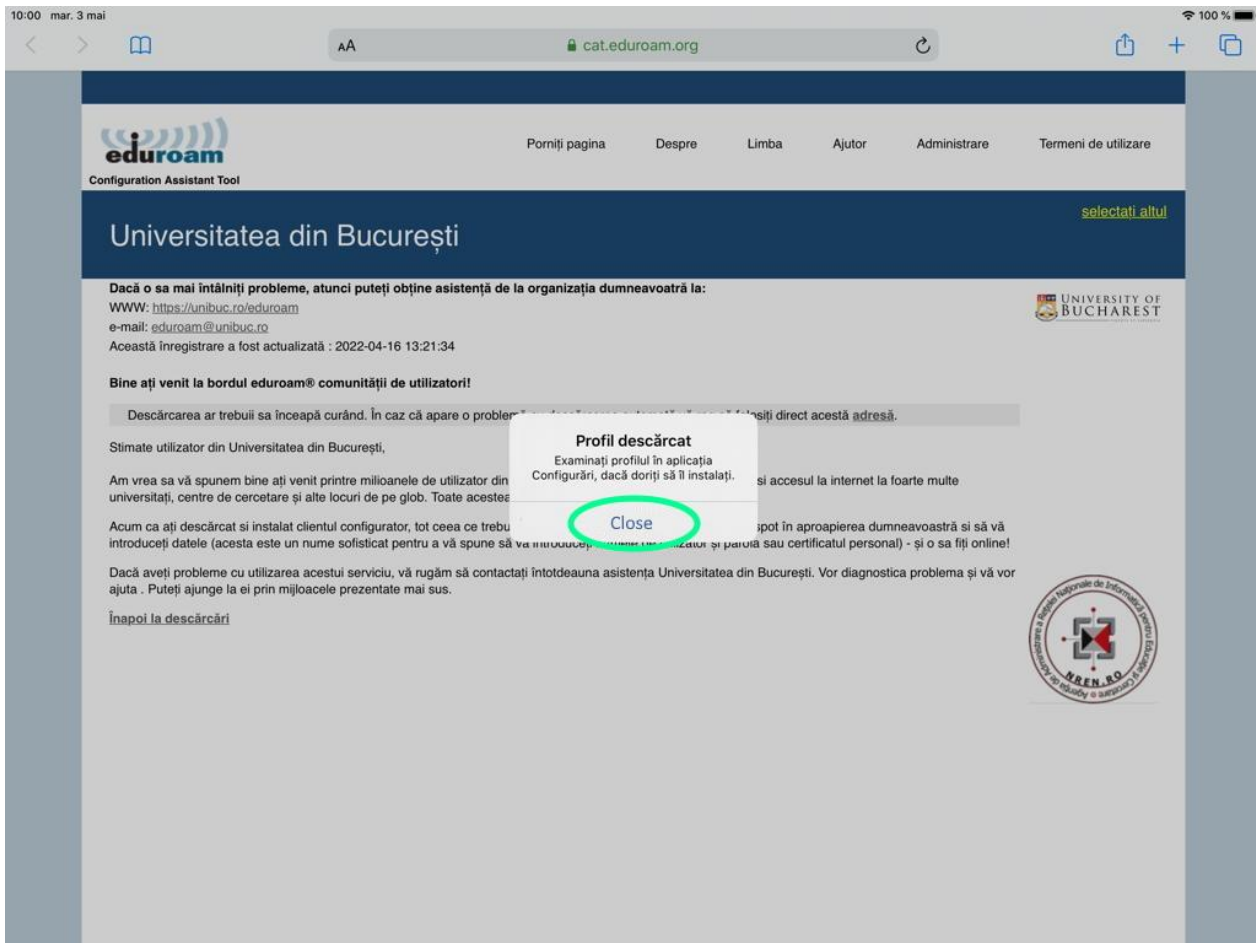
10:00 mar. 3 mai

100 %

AA

cat.eduroam.org

eduroam
Configuration Assistant Tool

Porniți pagina Despre Limba Ajutor Administrare Termeni de utilizare

selectați altul

Universitatea din București

Dacă o sa mai întâlniți probleme, atunci puteți obține asistență de la organizația dumneavoatră la:
WWW: https://unibuc.ro/eduroam
e-mail: eduroam@unibuc.ro
Această înregistrare a fost actualizată : 2022-04-16 13:21:34

UNIVERSITY OF BUCHAREST

Bine ați venit la bordul eduroam® comunității de utilizatori!

Descărcarea ar trebuii sa înceapă curând. În caz că apare o problem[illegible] folosiți direct acestă adresă.

Stimate utilizator din Universitatea din București,

Am vrea sa vă spunem bine ați venit printre milioanele de utilizator din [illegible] si accesul la internet la foarte multe universitați, centre de cercetare și alte locuri de pe glob. Toate acestea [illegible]

Acum ca ați descărcat si instalat clientul configurator, tot ceea ce trebu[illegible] spot în aproapierea dumneavoastră si să vă introduceți datele (acesta este un nume sofisticat pentru a vă spune să vă introduce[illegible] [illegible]izator și parola sau certificatul personal) - și o sa fiți online!

Dacă aveți probleme cu utilizarea acestui serviciu, vă rugăm să contactați întotdeauna asistența Universitatea din București. Vor diagnostica problema și vă vor ajuta . Puteți ajunge la ei prin mijloacele prezentate mai sus.

Înapoi la descărcări

Profil descărcat
Examinați profilul în aplicația Configurări, dacă doriți să îl instalați.
Close

NREN.RO